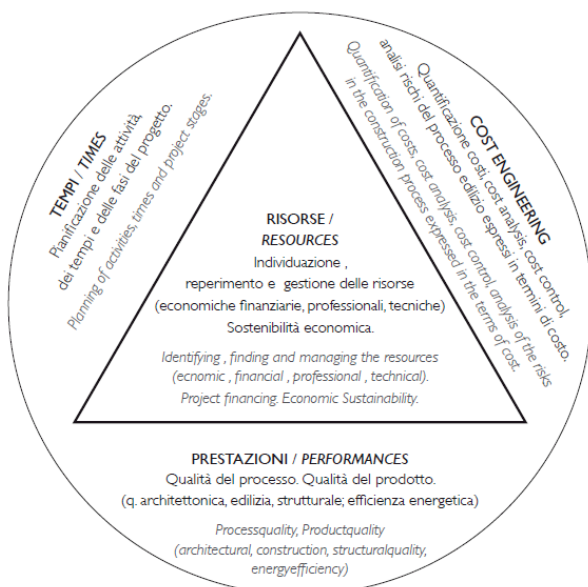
TEMPI / TIMES
Pianificazione delle attività, dei tempi e delle fasi del progetto.
Planning of activities, times and project stages.

COST ENGINEERING
Quantificazione costi, cost analysis, cost control, analisi rischi del processo edilizio espressi in termini di costo.
Quantification of costs, cost analysis, cost control, analysis of the risks in the construction process expressed in the terms of cost.

RISORSE / RESOURCES
Individuazione , reperimento e gestione delle risorse (economiche finanziarie, professionali, tecniche)
Sostenibilità economica.

Identifying , finding and managing the resources (ecnomic , financial , professional , technical).
Project financing. Economic Sustainability.

PRESTAZIONI / PERFORMANCES
Qualità del processo. Qualità del prodotto.
(q. architettonica, edilizia, strutturale; efficienza energetica)

Processquality, Productquality
(architectural, construction, structuralquality, energyefficiency)